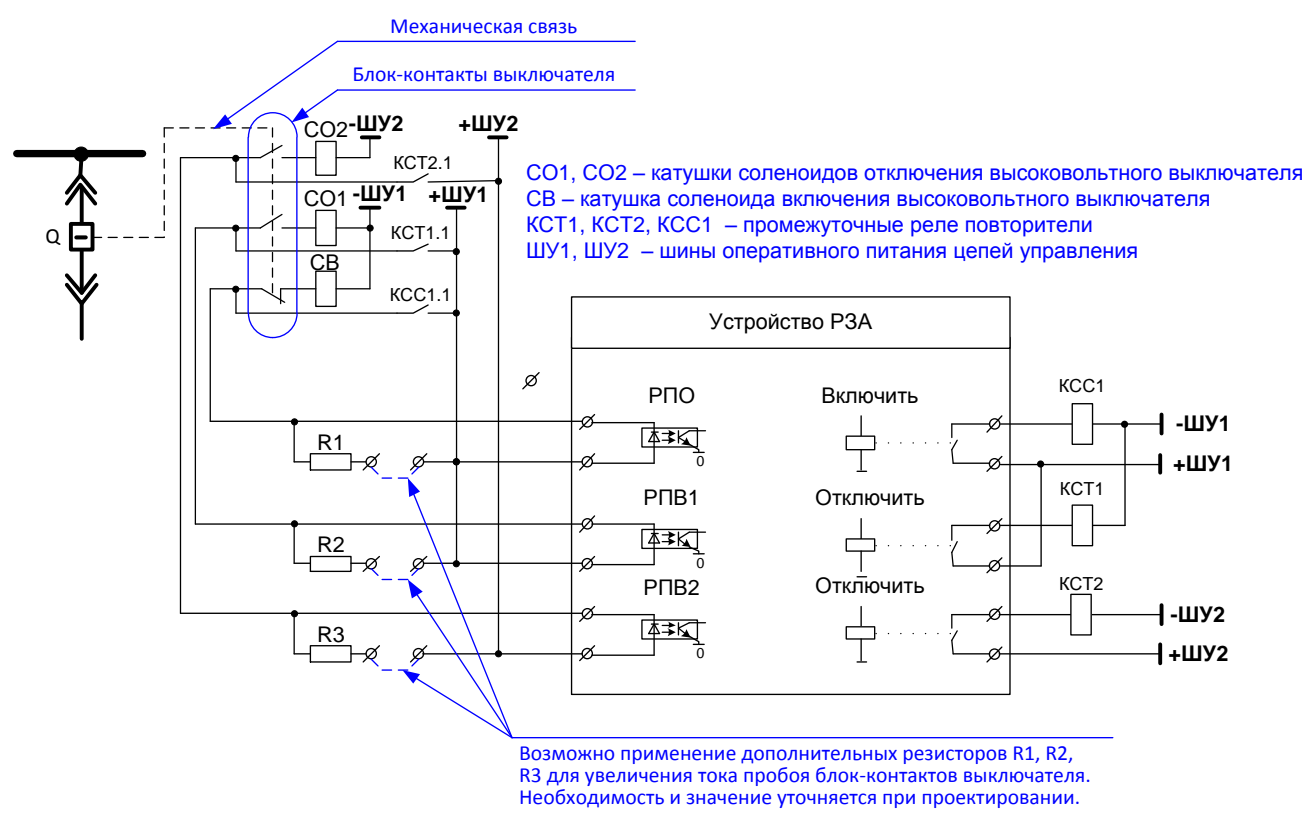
Механическая связь

Блок-контакты выключателя

CO2 -ШУ2

+ШУ2

КСТ2.1

CO1 -ШУ1 +ШУ1

КСТ1.1

CB

КСС1.1

Q

СО1, СО2 – катушки соленоидов отключения высоковольтного выключателя
СВ – катушка соленоида включения высоковольтного выключателя
КСТ1, КСТ2, КСС1 – промежуточные реле повторители
ШУ1, ШУ2 – шины оперативного питания цепей управления

Устройство РЗА

РПО

Включить

КСС1

-ШУ1

+ШУ1

R1

0

РПВ1

Отключить

КСТ1

R2

0

РПВ2

Отключить

КСТ2

-ШУ2

R3

0

+ШУ2

Возможно применение дополнительных резисторов R1, R2, R3 для увеличения тока пробоя блок-контактов выключателя. Необходимость и значение уточняется при проектировании.